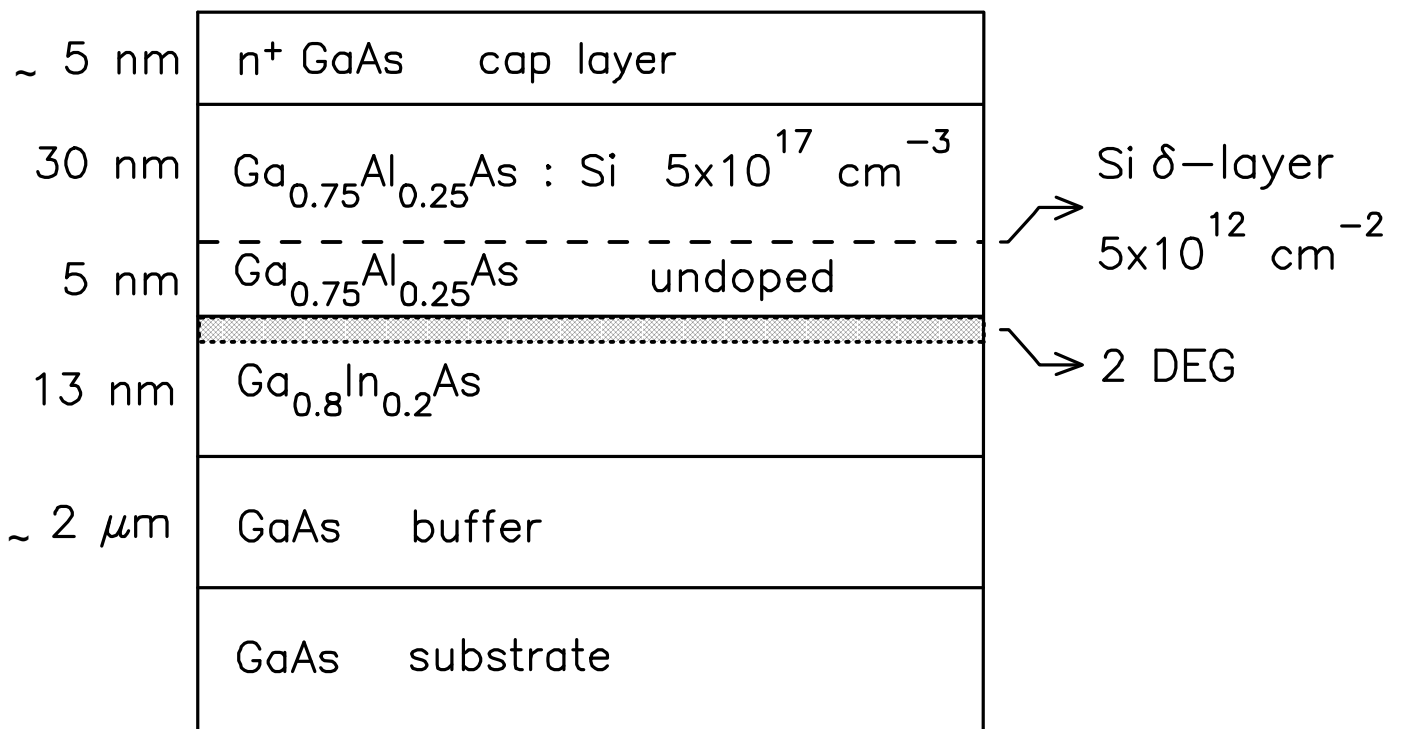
~ 5 nm | $n^+$ GaAs cap layer

30 nm | $Ga_{0.75}Al_{0.25}As$ : Si $5x10^{17}$ $cm^{-3}$

5 nm | $Ga_{0.75}Al_{0.25}As$ undoped

13 nm | $Ga_{0.8}In_{0.2}As$

~ 2 $\mu$m | GaAs buffer

GaAs substrate

Si $\delta$−layer
$5x10^{12}$ $cm^{-2}$

2 DEG